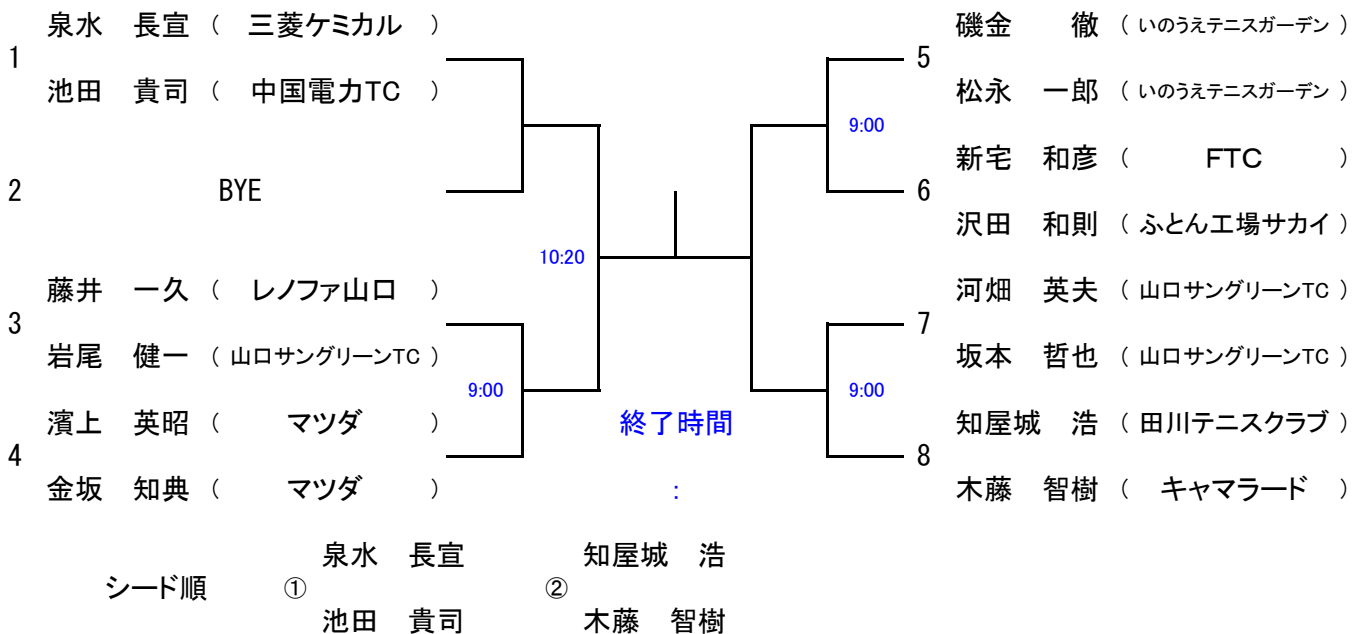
1
泉水　長宣　（　三菱ケミカル　）
池田　貴司　（　中国電力TC　）

2
BYE

3
藤井　一久　（　レノファ山口　）
岩尾　健一　（　山口サングリーンTC　）

4
濱上　英昭　（　マツダ　）
金坂　知典　（　マツダ　）

9:00
10:20
9:00

終了時間
:

9:00
9:00

5
磯金　徹　（　いのうえテニスガーデン　）
松永　一郎　（　いのうえテニスガーデン　）

6
新宅　和彦　（　FTC　）
沢田　和則　（　ふとん工場サカイ　）

7
河畑　英夫　（　山口サングリーンTC　）
坂本　哲也　（　山口サングリーンTC　）

8
知屋城　浩　（　田川テニスクラブ　）
木藤　智樹　（　キャマラード　）

シード順　①　泉水　長宣　池田　貴司　②　知屋城　浩　木藤　智樹